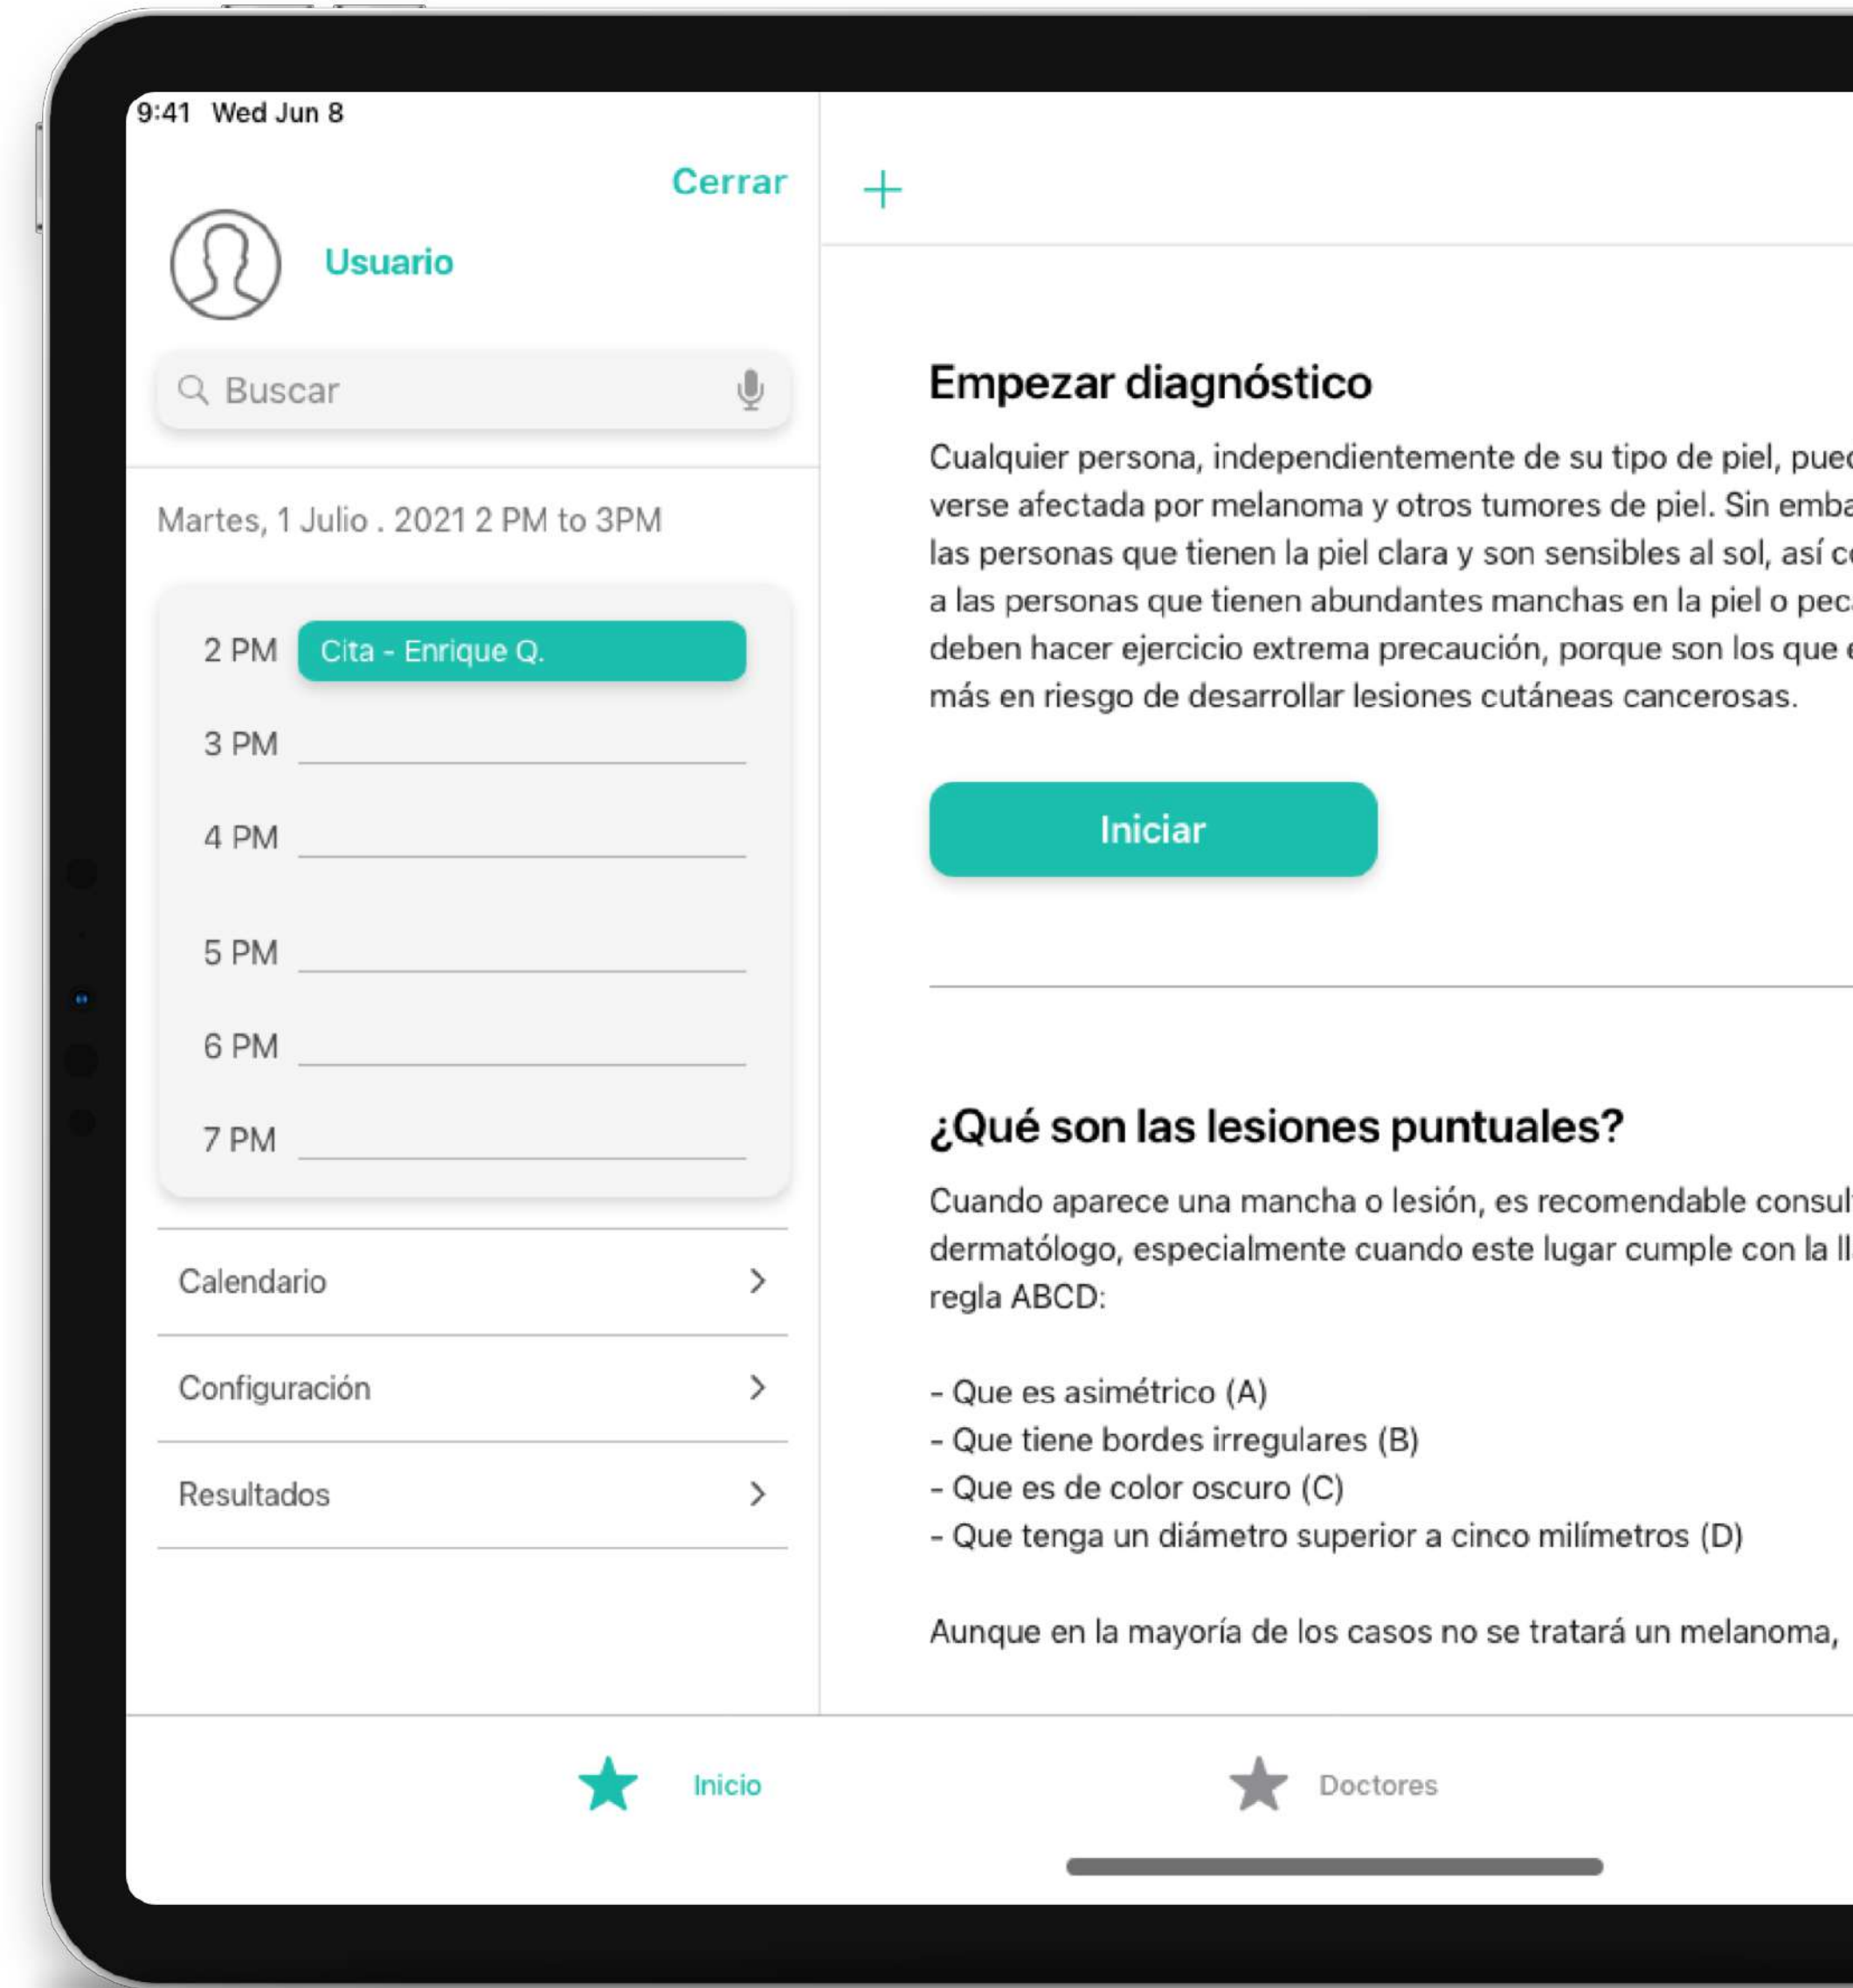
9:41 Wed Jun 8

Cerrar

Usuario

Buscar

Martes, 1 Julio . 2021 2 PM to 3PM

2 PM Cita - Enrique Q.
3 PM
4 PM
5 PM
6 PM
7 PM

Calendario
Configuración
Resultados

+

Empezar diagnóstico

Cualquier persona, independientemente de su tipo de piel, pued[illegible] verse afectada por melanoma y otros tumores de piel. Sin emba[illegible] las personas que tienen la piel clara y son sensibles al sol, así c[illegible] a las personas que tienen abundantes manchas en la piel o pec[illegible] deben hacer ejercicio extrema precaución, porque son los que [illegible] más en riesgo de desarrollar lesiones cutáneas cancerosas.

Iniciar

¿Qué son las lesiones puntuales?

Cuando aparece una mancha o lesión, es recomendable consul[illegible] dermatólogo, especialmente cuando este lugar cumple con la ll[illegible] regla ABCD:

- Que es asimétrico (A)
- Que tiene bordes irregulares (B)
- Que es de color oscuro (C)
- Que tenga un diámetro superior a cinco milímetros (D)

Aunque en la mayoría de los casos no se tratará un melanoma,

Inicio
Doctores